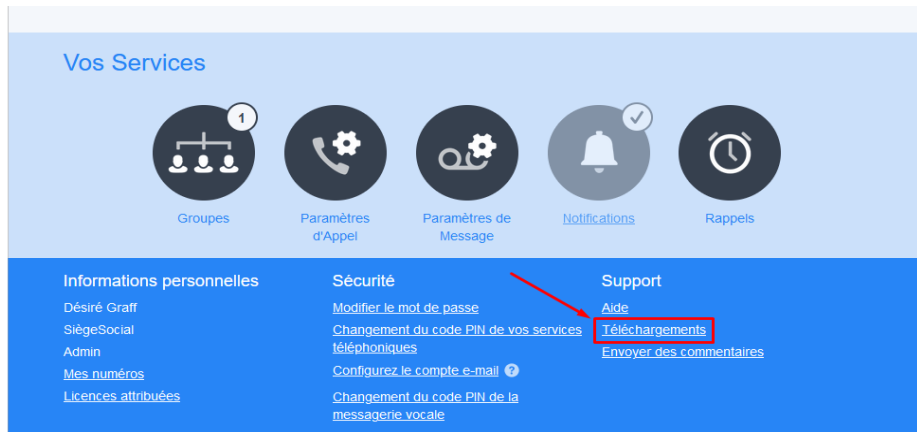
Vos Services

1

Groupes

Paramètres d'Appel

Paramètres de Message

Notifications

Rappels

Informations personnelles

Désiré Graff

SiègeSocial

Admin

Mes numéros

Licences attribuées

Sécurité

Modifier le mot de passe

Changement du code PIN de vos services téléphoniques

Configurez le compte e-mail ?

Changement du code PIN de la messagerie vocale

Support

Aide

Téléchargements

Envoyer des commentaires